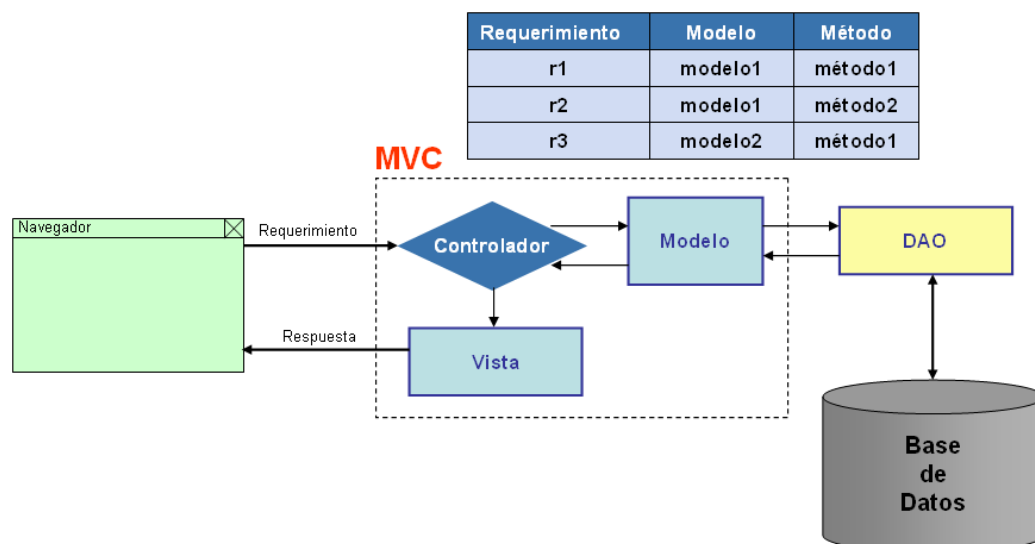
| Requerimiento | Modelo | Método |
|---|---|---|
| r1 | modelo1 | método1 |
| r2 | modelo1 | método2 |
| r3 | modelo2 | método1 |

MVC

Navegador

Requerimiento

Controlador

Modelo

DAO

Respuesta

Vista

Base de Datos